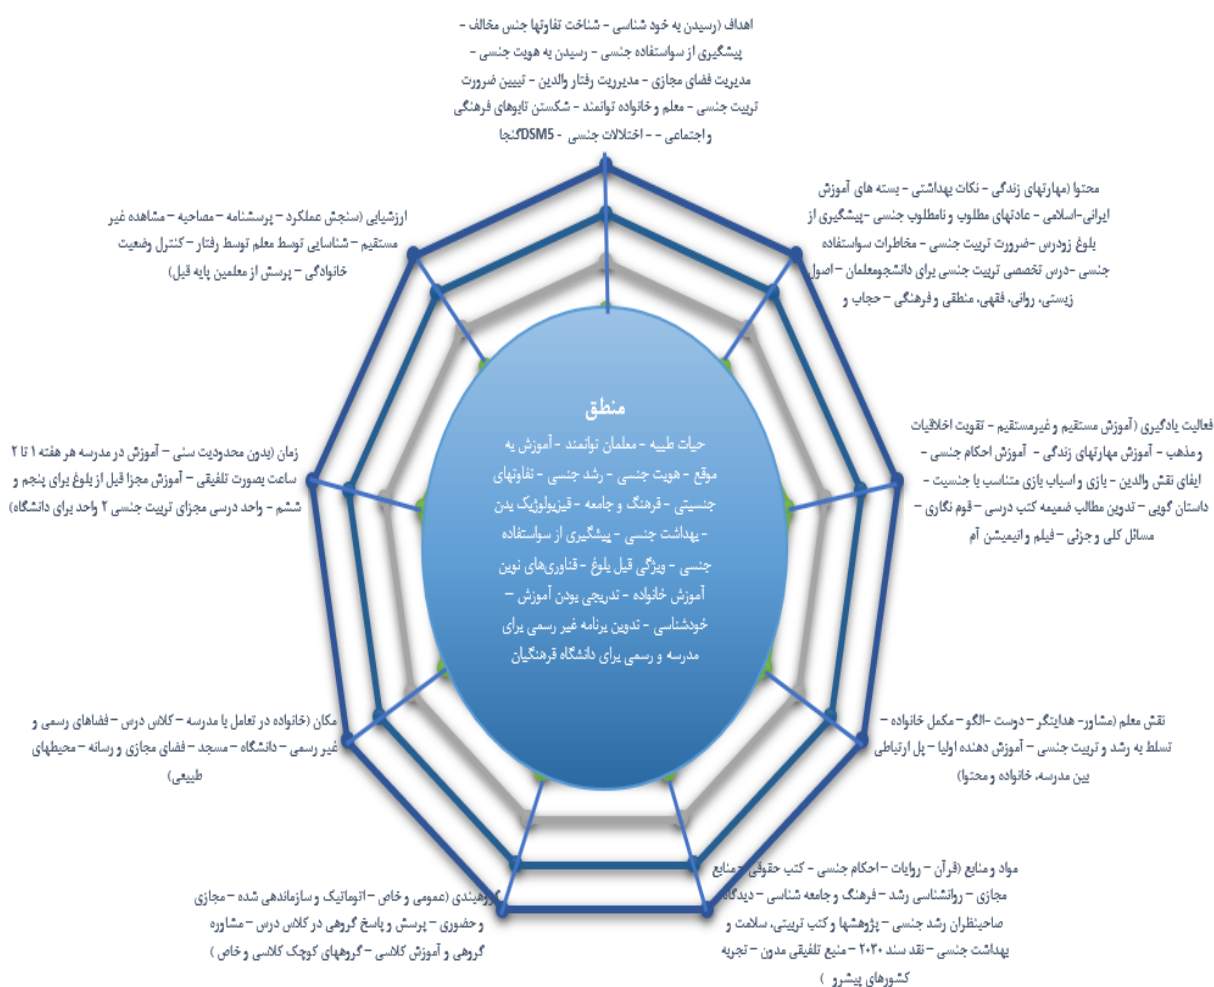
اهداف (رسیدن به خود شناسی – شناخت تفاوتها جنس مخالف – پیشگیری از سواستفاده جنسی – رسیدن به هویت جنسی – مدیریت فضای مجازی – مدیریت رفتار والدین – تبیین ضرورت تربیت جنسی – معلم و خانواده توانمند – شکستن تابوهای فرهنگی واجتماعی – – اختلالات جنسی – DSM5گنجا

محتوا (مهارتهای زندگی – نکات بهداشتی – بسته های آموزش ایرانی-اسلامی – عادتهای مطلوب و نامطلوب جنسی – پیشگیری از بلوغ زودرس –ضرورت تربیت جنسی – مخاطرات سواستفاده جنسی –درس تخصصی تربیت جنسی برای دانشجومعلمان – اصول زیستی، روانی، فقهی، منطقی و فرهنگی – حجاب و

ارزشیابی (سنجش عملکرد – پرسشنامه – مصاحبه – مشاهده غیر مستقیم – شناسایی توسط معلم توسط رفتار – کنترل وضعیت خانوادگی – پرسش از معلمین پایه قبل)

فعالیت یادگیری (آموزش مستقیم و غیرمستقیم – تقویت اخلاقیات ومذهب – آموزش مهارتهای زندگی – آموزش احکام جنسی – ایفای نقش والدین – بازی واسباب بازی متناسب با جنسیت – داستان گویی – تدوین مطالب ضمیمه کتب درسی –قوم نگاری – مسائل کلی وجزئی –فیلم وانیمیشن آم

منطق
حیات طیبه – معلمان توانمند – آموزش به موقع – هویت جنسی – رشد جنسی – تفاوتهای جنسیتی – فرهنگ و جامعه – فیزیولوژیک بدن – بهداشت جنسی – پیشگیری از سواستفاده جنسی – ویژگی قبل بلوغ – فناوری‌های نوین آموزش خانواده – تدریجی بودن آموزش – خودشناسی – تدوین برنامه غیر رسمی برای مدرسه و رسمی برای دانشگاه فرهنگیان

زمان (بدون محدودیت سنی – آموزش در مدرسه هر هفته ۱ تا ۲ ساعت بصورت تلفیقی – آموزش مجزا قبل از بلوغ برای پنجم و ششم – واحد درسی مجزای تربیت جنسی ۲ واحد برای دانشگاه)

مکان (خانواده در تعامل با مدرسه – کلاس درس – فضاهای رسمی و غیر رسمی – دانشگاه – مسجد – فضای مجازی و رسانه – محیطهای طبیعی)

نقش معلم (مشاور- هدایتگر – دوست –الگو – مکمل خانواده – تسلط به رشد و تربیت جنسی – آموزش دهنده اولیا – پل ارتباطی بین مدرسه، خانواده و محتوا)

گروهبندی (عمومی و خاص – اتوماتیک و سازماندهی شده – مجازی وحضوری – پرسش و پاسخ گروهی در کلاس درس – مشاوره گروهی و آموزش کلاسی – گروههای کوچک کلاسی و خاص )

مواد ومنابع (قرآن – روایات – احکام جنسی – کتب حقوقی – منابع مجازی – روانشناسی رشد – فرهنگ و جامعه شناسی – دیدگاه صاحبنظران رشد جنسی – پژوهشها و کتب تربیتی، سلامت و بهداشت جنسی – نقد سند ۲۰۳۰ – منبع تلفیقی مدون – تجربه کشورهای پیشرو )